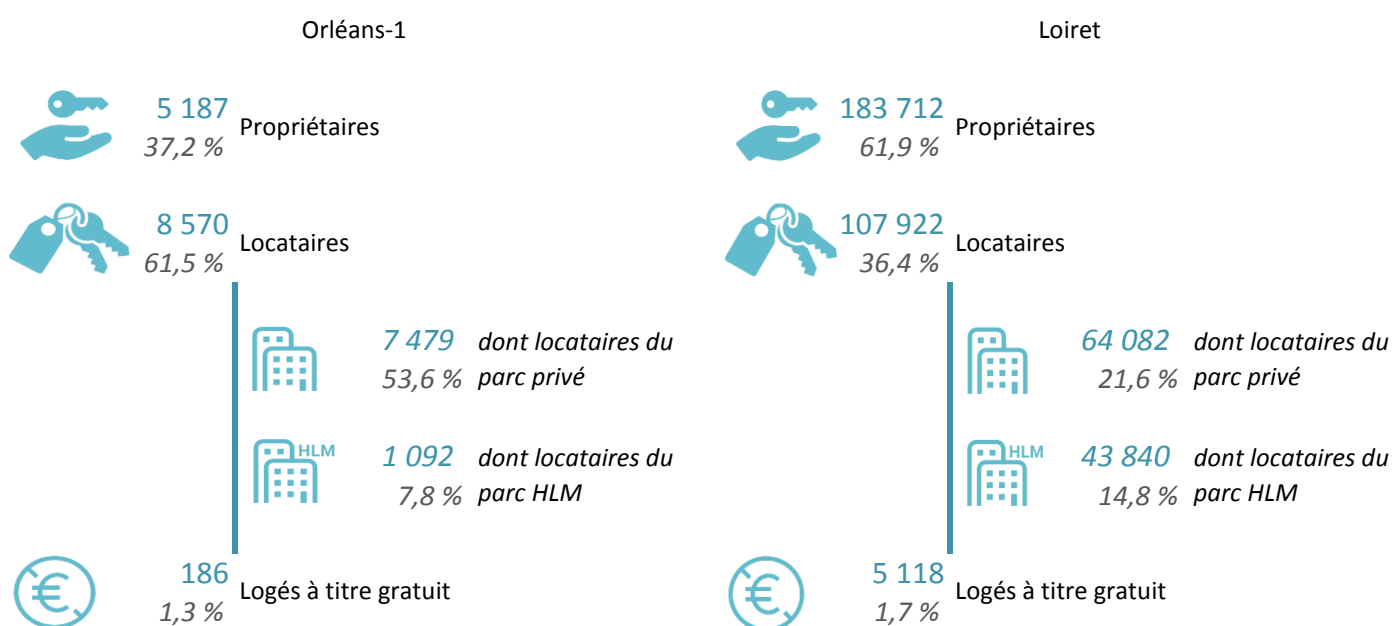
Orléans-1

5 187
37,2 %
Propriétaires

8 570
61,5 %
Locataires

7 479
53,6 %
dont locataires du parc privé

HLM
1 092
7,8 %
dont locataires du parc HLM

186
1,3 %
Logés à titre gratuit

Loiret

183 712
61,9 %
Propriétaires

107 922
36,4 %
Locataires

64 082
21,6 %
dont locataires du parc privé

HLM
43 840
14,8 %
dont locataires du parc HLM

5 118
1,7 %
Logés à titre gratuit